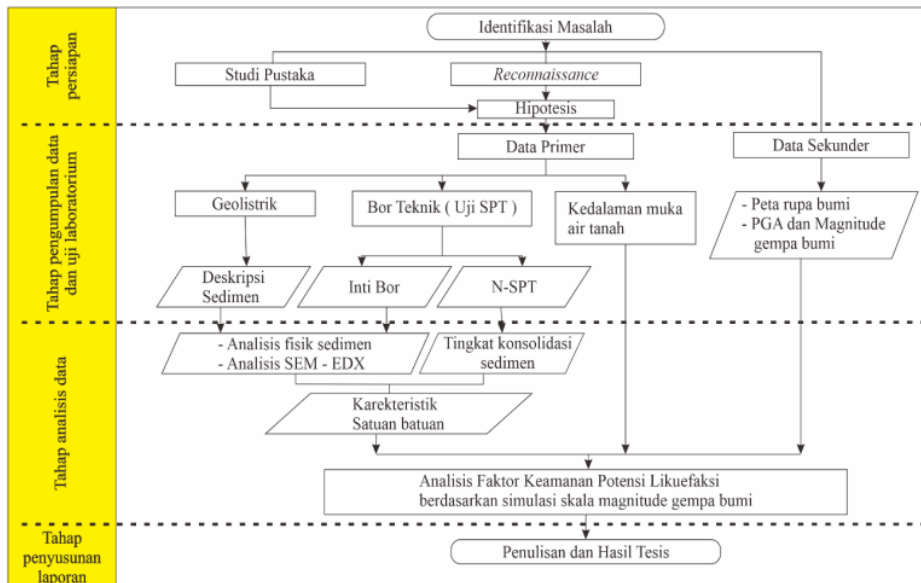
Tahap persiapan

Identifikasi Masalah

Studi Pustaka

*Reconnaissance*

Hipotesis

Tahap pengumpulan data dan uji laboratorium

Data Primer

Data Sekunder

Geolistrik

Bor Teknik ( Uji SPT )

Kedalaman muka air tanah

- Peta rupa bumi
- PGA dan Magnitude gempa bumi

Deskripsi Sedimen

Inti Bor

N-SPT

Tahap analisis data

- Analisis fisik sedimen
- Analisis SEM - EDX

Tingkat konsolidasi sedimen

Karekteristik Satuan batuan

Analisis Faktor Keamanan Potensi Likuefaksi berdasarkan simulasi skala magnitude gempa bumi

Tahap penyusunan laporan

Penulisan dan Hasil Tesis